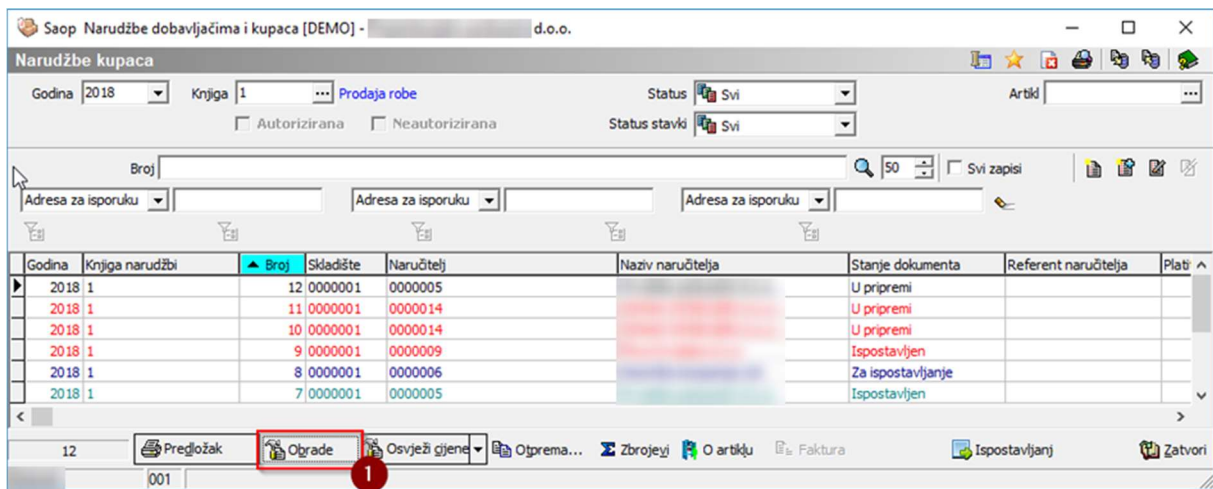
Saop Narudžbe dobavljačima i kupaca [DEMO] - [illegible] d.o.o.

Narudžbe kupaca

Godina 2018 Knjiga 1 Prodaja robe Status Svi Artikl

Autorizirana Neautorizirana Status stavki Svi

Broj 50 Svi zapisi

Adresa za isporuku Adresa za isporuku Adresa za isporuku

| Godina | Knjiga narudžbi | Broj | Skladište | Naručitelj | Naziv naručitelja | Stanje dokumenta | Referent naručitelja | Plati |
|---|---|---|---|---|---|---|---|---|
| 2018 | 1 | 12 | 0000001 | 0000005 | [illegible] | U pripremi | | |
| 2018 | 1 | 11 | 0000001 | 0000014 | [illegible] | U pripremi | | |
| 2018 | 1 | 10 | 0000001 | 0000014 | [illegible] | U pripremi | | |
| 2018 | 1 | 9 | 0000001 | 0000009 | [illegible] | Ispostavljen | | |
| 2018 | 1 | 8 | 0000001 | 0000006 | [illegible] | Za ispostavljanje | | |
| 2018 | 1 | 7 | 0000001 | 0000005 | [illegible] | Ispostavljen | | |

12 Predložak Obrade Osvježi cijene Otprema... Zbrojevi O artiklu Faktura Ispostavljanj Zatvori

1

001